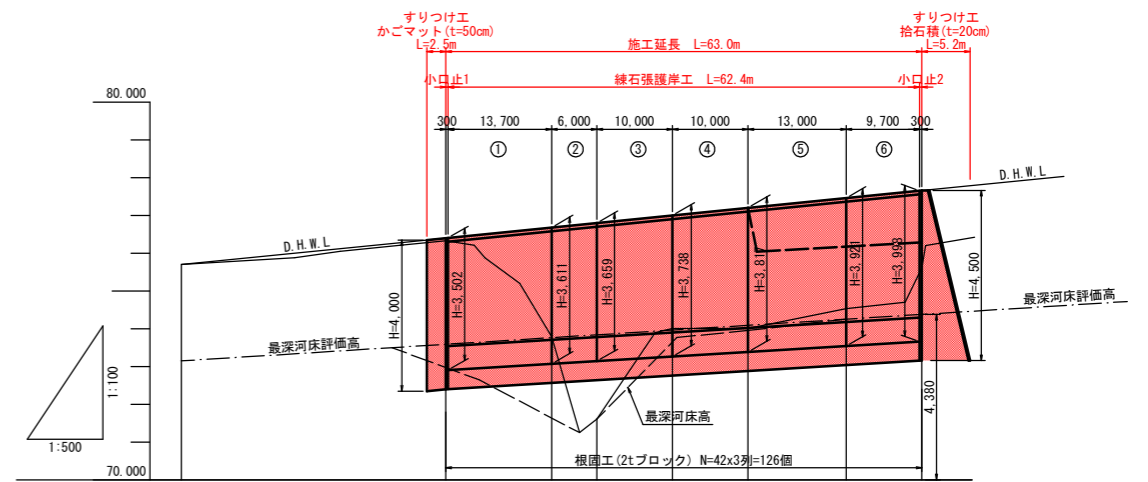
すりつけ工
かごマット(t=50cm)
L=2.5m

すりつけ工
捨石積(t=20cm)
L=5.2m

施工延長 L=63.0m

小口止1

練石張護岸工 L=62.4m

小口止2

80.000

300 13,700 6,000 10,000 10,000 13,000 9,700 300

① ② ③ ④ ⑤ ⑥

D.H.W.L

D.H.W.L

H=4.000

H=3.502

H=3.611

H=3.659

H=3.738

H=3.81

H=3.92

H=3.993

H=4.500

最深河床評価高

最深河床評価高

1:100

1:500

最深河床高

4.380

根固工(2tブロック) N=42x3列=126個

70.000